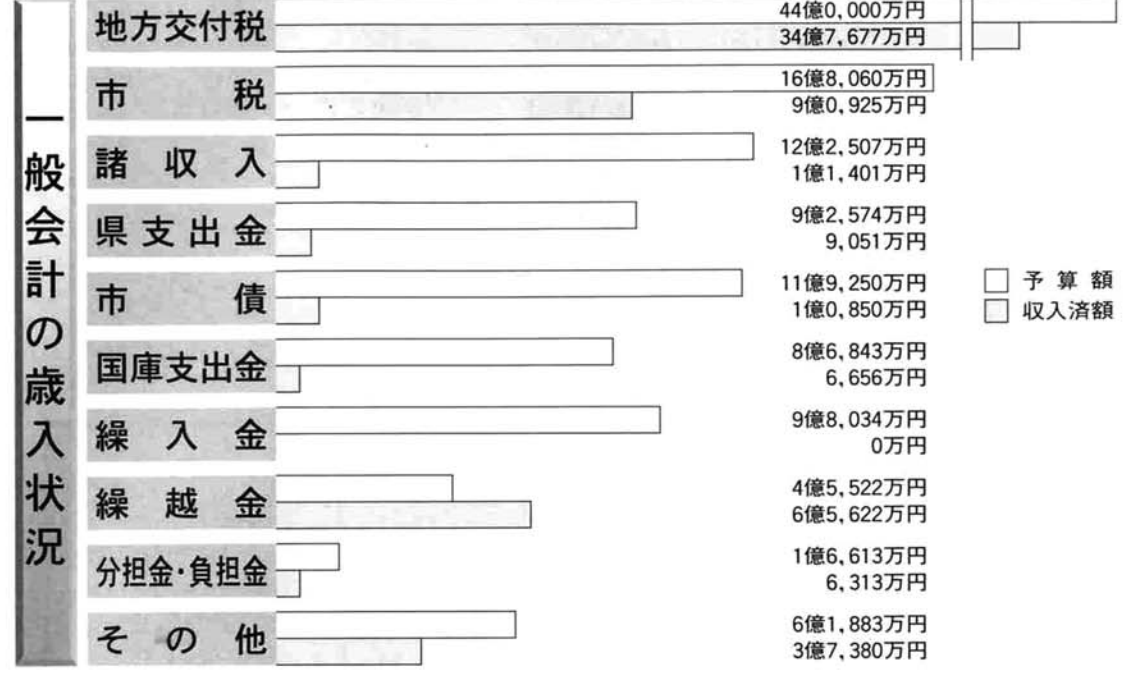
一般会計の歳入状況

地方交付税
44億0,000万円
34億7,677万円

市税
16億8,060万円
9億0,925万円

諸収入
12億2,507万円
1億1,401万円

県支出金
9億2,574万円
9,051万円

市債
11億9,250万円
1億0,850万円

国庫支出金
8億6,843万円
6,656万円

繰入金
9億8,034万円
0万円

繰越金
4億5,522万円
6億5,622万円

分担金·負担金
1億6,613万円
6,313万円

その他
6億1,883万円
3億7,380万円

予算額
収入済額